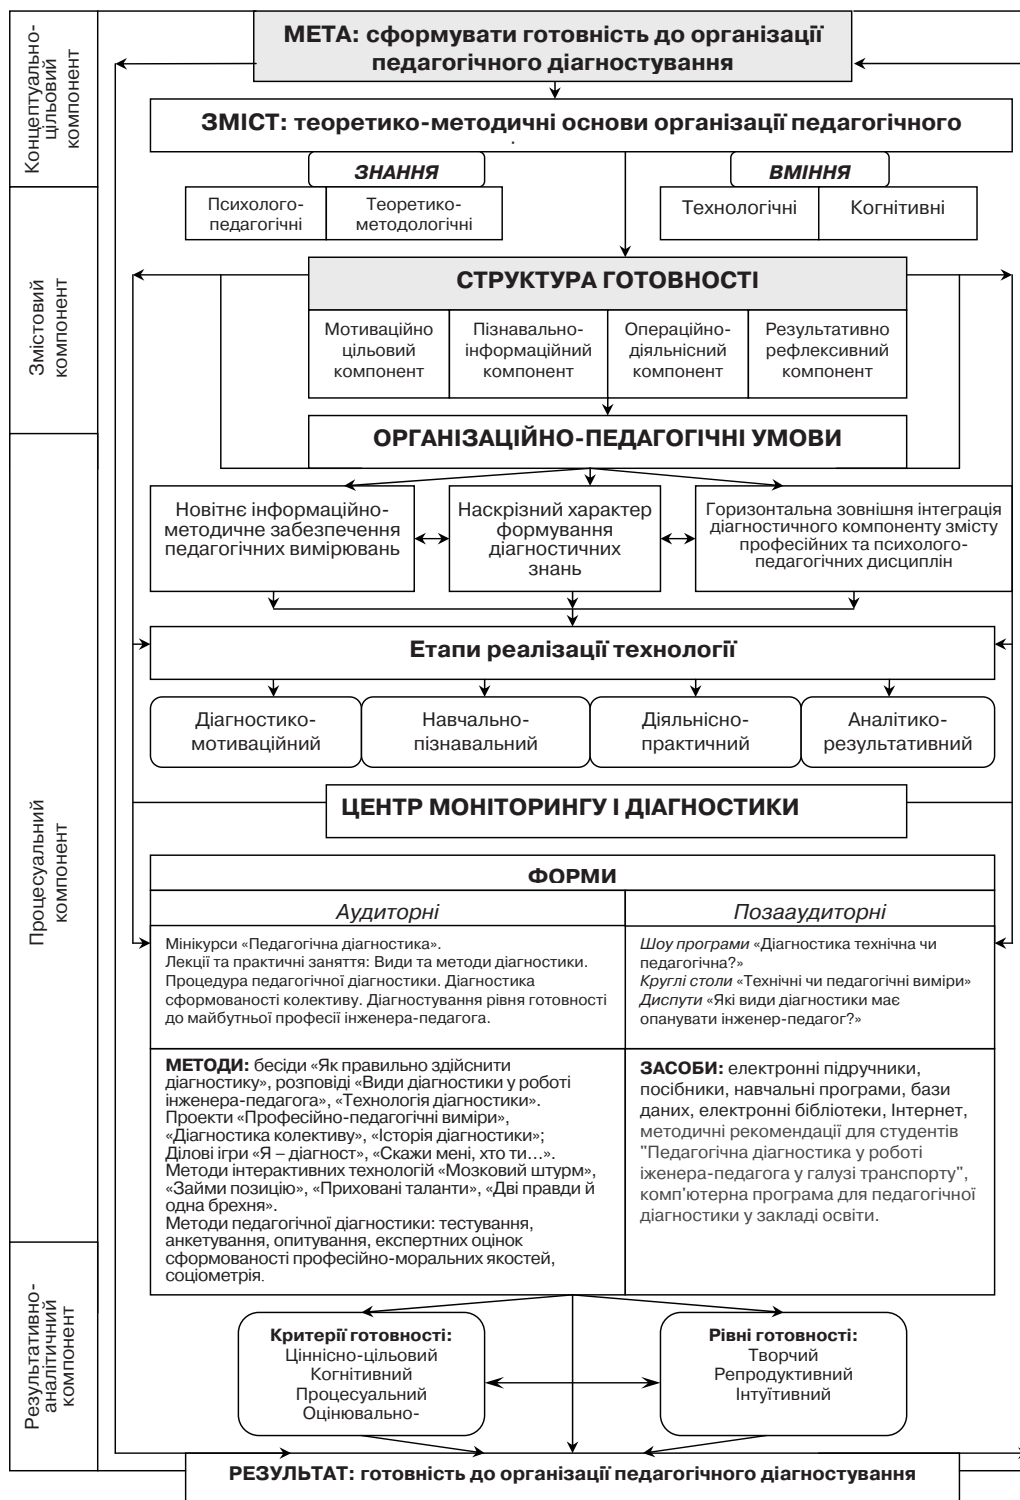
Концептуально-цільовий компонент

Змістовий компонент

Процесуальний компонент

Результативно-аналітичний компонент

МЕТА: сформувати готовність до організації педагогічного діагностування

ЗМІСТ: теоретико-методичні основи організації педагогічного

ЗНАННЯ

Психолого-педагогічні

Теоретико-методологічні

ВМІННЯ

Технологічні

Когнітивні

СТРУКТУРА ГОТОВНОСТІ

Мотиваційно цільовий компонент

Пізнавально-інформаційний компонент

Операційно-діяльнісний компонент

Результативно рефлексивний компонент

ОРГАНІЗАЦІЙНО-ПЕДАГОГІЧНІ УМОВИ

Новітнє інформаційно-методичне забезпечення педагогічних вимірювань

Наскрізний характер формування діагностичних знань

Горизонтальна зовнішня інтеграція діагностичного компоненту змісту професійних та психолого-педагогічних дисциплін

Етапи реалізації технології

Діагностико-мотиваційний

Навчально-пізнавальний

Діяльнісно-практичний

Аналітико-результативний

ЦЕНТР МОНІТОРИНГУ І ДІАГНОСТИКИ

ФОРМИ

Аудиторні

Позааудиторні

Мінікурси «Педагогічна діагностика». Лекції та практичні заняття: Види та методи діагностики. Процедура педагогічної діагностики. Діагностика сформованості колективу. Діагностування рівня готовності до майбутньої професії інженера-педагога.

Шоу програми «Діагностика технічна чи педагогічна?» Круглі столи "Технічні чи педагогічні виміри» Диспути «Які види діагностики має опанувати інженер-педагог?»

МЕТОДИ: бесіди «Як правильно здійснити діагностику», розповіді «Види діагностики у роботі інженера-педагога», «Технологія діагностики». Проекти «Професійно-педагогічні виміри», «Діагностика колективу», «Історія діагностики»; Ділові ігри «Я – діагност», «Скажи мені, хто ти…». Методи інтерактивних технологій «Мозковий штурм», «Займи позицію», «Приховані таланти», «Дві правди й одна брехня». Методи педагогічної діагностики: тестування, анкетування, опитування, експертних оцінок сформованості професійно-моральних якостей, соціометрія.

ЗАСОБИ: електронні підручники, посібники, навчальні програми, бази даних, електронні бібліотеки, Інтернет, методичні рекомендації для студентів "Педагогічна діагностика у роботі іженера-педагога у галузі транспорту", комп'ютерна програма для педагогічної діагностики у закладі освіти.

Критерії готовності:
Ціннісно-цільовий
Когнітивний
Процесуальний
Оцінювально-

Рівні готовності:
Творчий
Репродуктивний
Інтуїтивний

РЕЗУЛЬТАТ: готовність до організації педагогічного діагностування